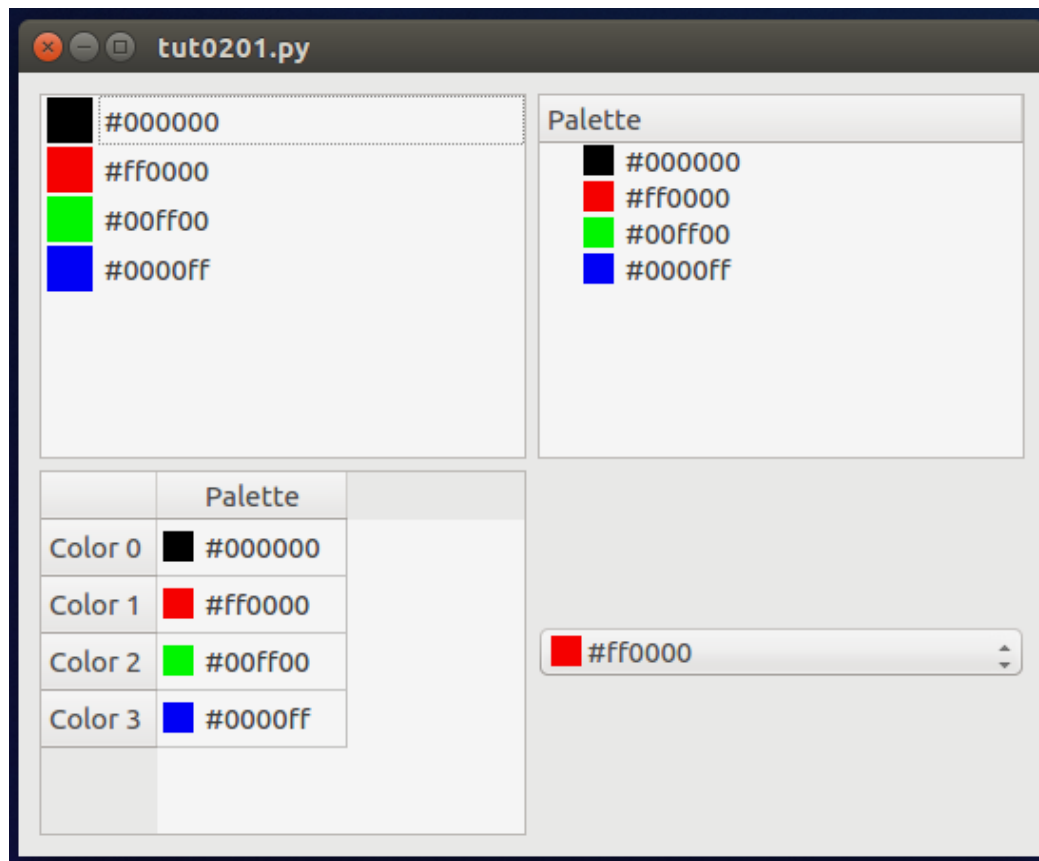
tut0201.py

#000000
#ff0000
#00ff00
#0000ff

Palette
#000000
#ff0000
#00ff00
#0000ff

| | Palette |
|---|---|
| Color 0 | #000000 |
| Color 1 | #ff0000 |
| Color 2 | #00ff00 |
| Color 3 | #0000ff |

#ff0000